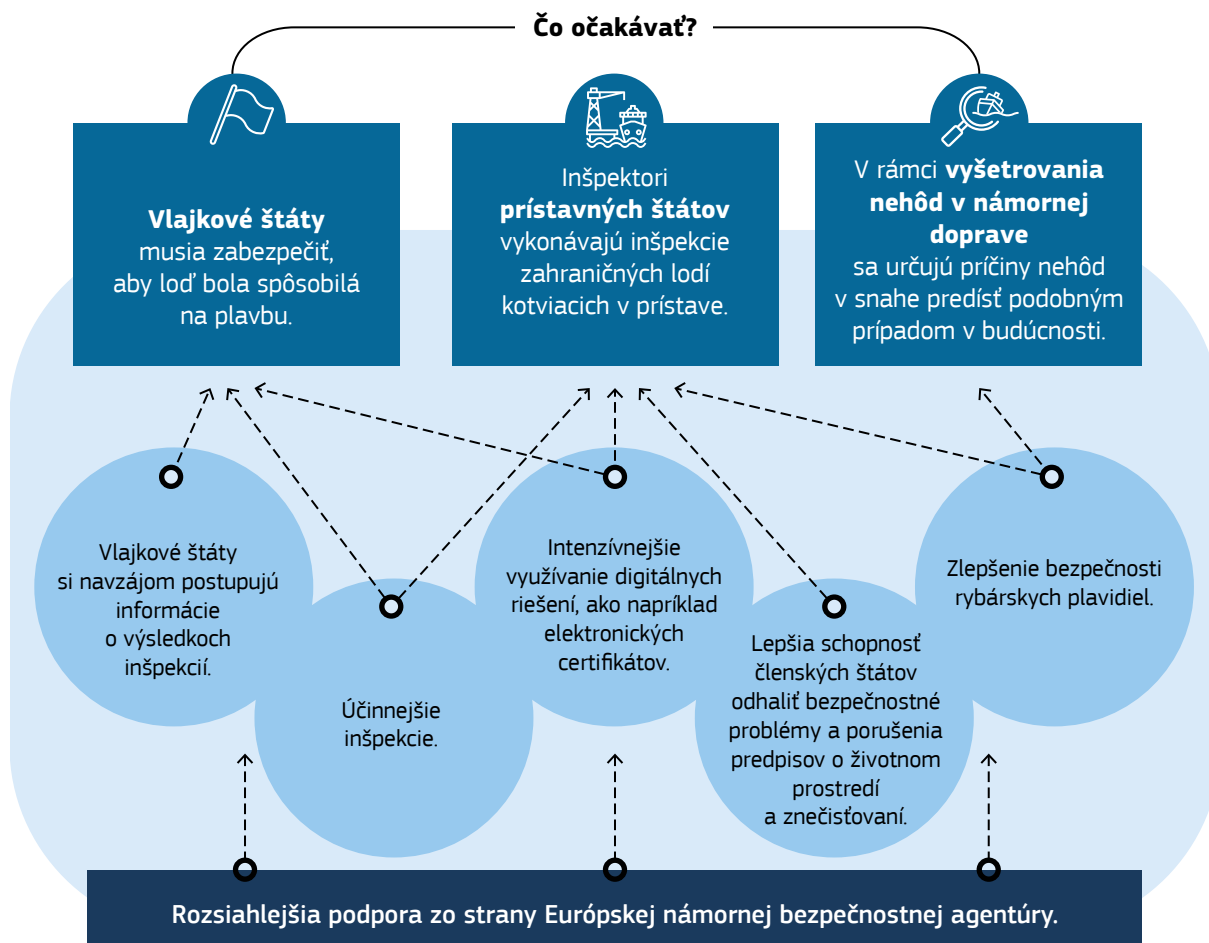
**Čo očakávať?**

**Vlajkové štáty** musia zabezpečiť, aby loď bola spôsobilá na plavbu.

Inšpektori **prístavných štátov** vykonávajú inšpekcie zahraničných lodí kotviacich v prístave.

V rámci **vyšetrovania nehôd v námornej doprave** sa určujú príčiny nehôd v snahe predísť podobným prípadom v budúcnosti.

Vlajkové štáty si navzájom postupujú informácie o výsledkoch inšpekcií.

Účinnejšie inšpekcie.

Intenzívnejšie využívanie digitálnych riešení, ako napríklad elektronických certifikátov.

Lepšia schopnosť členských štátov odhaliť bezpečnostné problémy a porušenia predpisov o životnom prostredí a znečisťovaní.

Zlepšenie bezpečnosti rybárskych plavidiel.

Rozsiahlejšia podpora zo strany Európskej námornej bezpečnostnej agentúry.